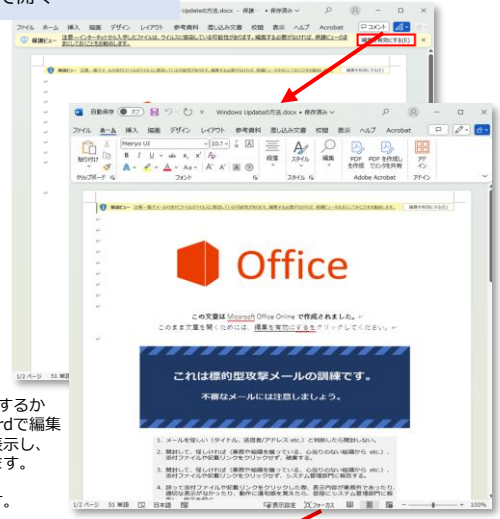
で開く

ファイル ホーム 挿入 描画 デザイン レイアウト 参考資料 差し込み文書 校閲 表示 ヘルプ Acrobat
コメント
保護ビュー 注意—インターネットから入手したファイルは、ウイルスに感染している可能性があります。編集する必要がなければ、保護ビューのままにしておくことをお勧めします。
編集を有効にする(E)

自動保存 オフ Windows Updateの方法.docx • 保存済み
ファイル ホーム 挿入 描画 デザイン レイアウト 参考資料 差し込み文書 校閲 表示 ヘルプ Acrobat
貼り付け
Meiryo UI 10.5
クリップボード フォント
段落 スタイル 編集
スタイル
PDF を作成 PDF を作成してリンクを共有
Adobe Acrobat
アドイン
アドイン

保護ビュー 注意—電子メールの添付ファイルにはウイルスが含まれている可能性があります。編集する必要がなければ、保護ビューのままにしておくことをお勧めします。
編集を有効にする(E)

Office

この文章は Micrsoft Office Online で作成されました。
このまま文章を開くためには、編集を有効にするをクリックしてください。

これは標的型攻撃メールの訓練です。
不審なメールには注意しましょう。

1. メールを怪しい（タイトル、送信者/アドレス etc.）と判断したら開封しない。
2. 開封して、怪しければ（業務や組織を偽っている、心当たりのない組織から etc.）、添付ファイルや記載リンクをクリックせず、破棄する。
3. 開封して、怪しければ（業務や組織を偽っている、心当たりのない組織から etc.）、添付ファイルや記載リンクをクリックせず、システム管理部門に報告する。
4. 誤って添付ファイルや記載リンクをクリックした際、表示内容が業務外であったり、違和感を感じたら、動作に違和感を覚えたら、即座にシステム管理部門に報告しましょう。

1/2 ページ 51 単語 日本語 表示設定 フォーカス 100%

するか
rdで編集
示し、
す。
。
1/2 ページ 51 単語